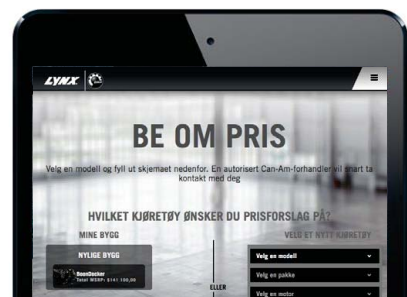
LYNX

≡

BE OM PRIS

Velg en modell og fyll ut skjemaet nedenfor. En autorisert Can-Am-forhandler vil snart ta kontakt med deg

HVILKET KJØRETØY ØNSKER DU PRISFORSLAG PÅ?

MINE BYGG

NYLIGE BYGG

BoonDocker
Total MSRP: $141 100,00

ELLER

VELG ET NYTT KJØRETØY

Velg en modell

Velg en pakke

Velg en motor